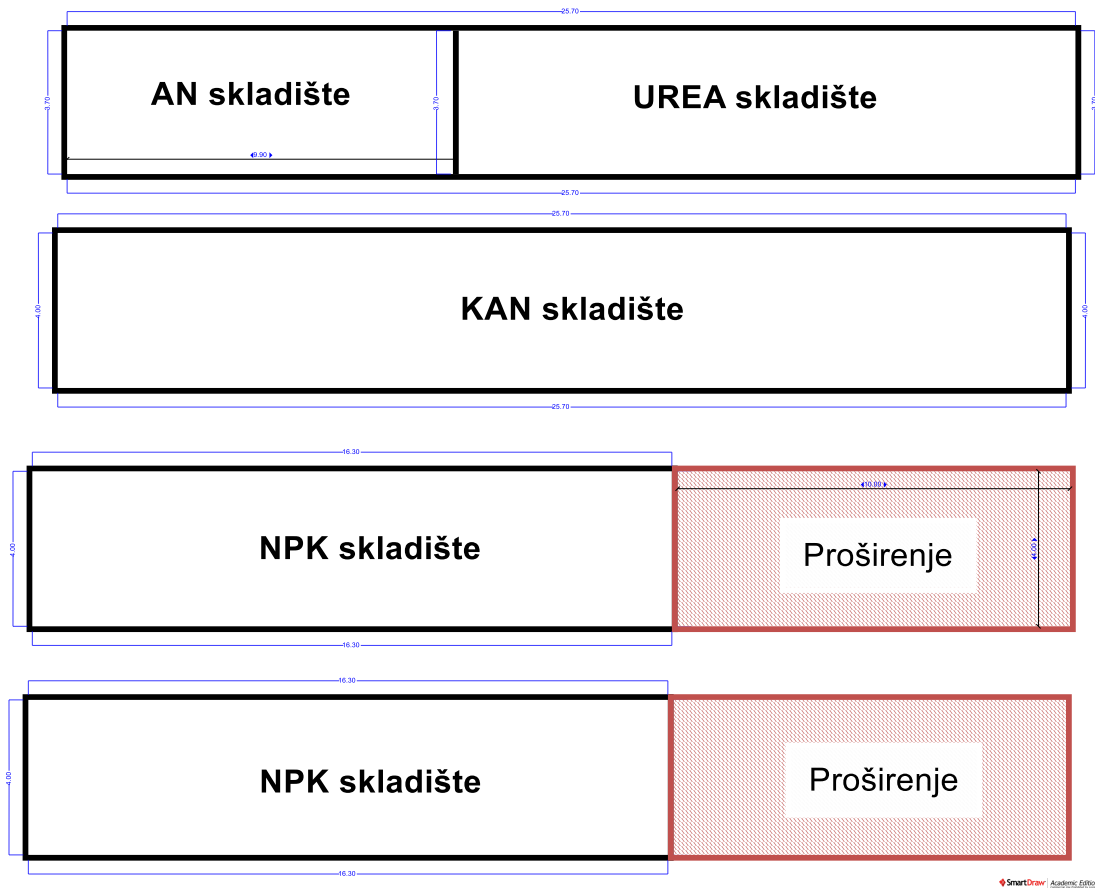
25.70

3.70

AN skladište

3.70

9.90

UREA skladište

3.70

25.70

25.70

4.00

KAN skladište

4.00

25.70

16.30

4.00

NPK skladište

16.30

10.00

Proširenje

4.00

16.30

4.00

NPK skladište

16.30

Proširenje

SmartDraw Academic Editio